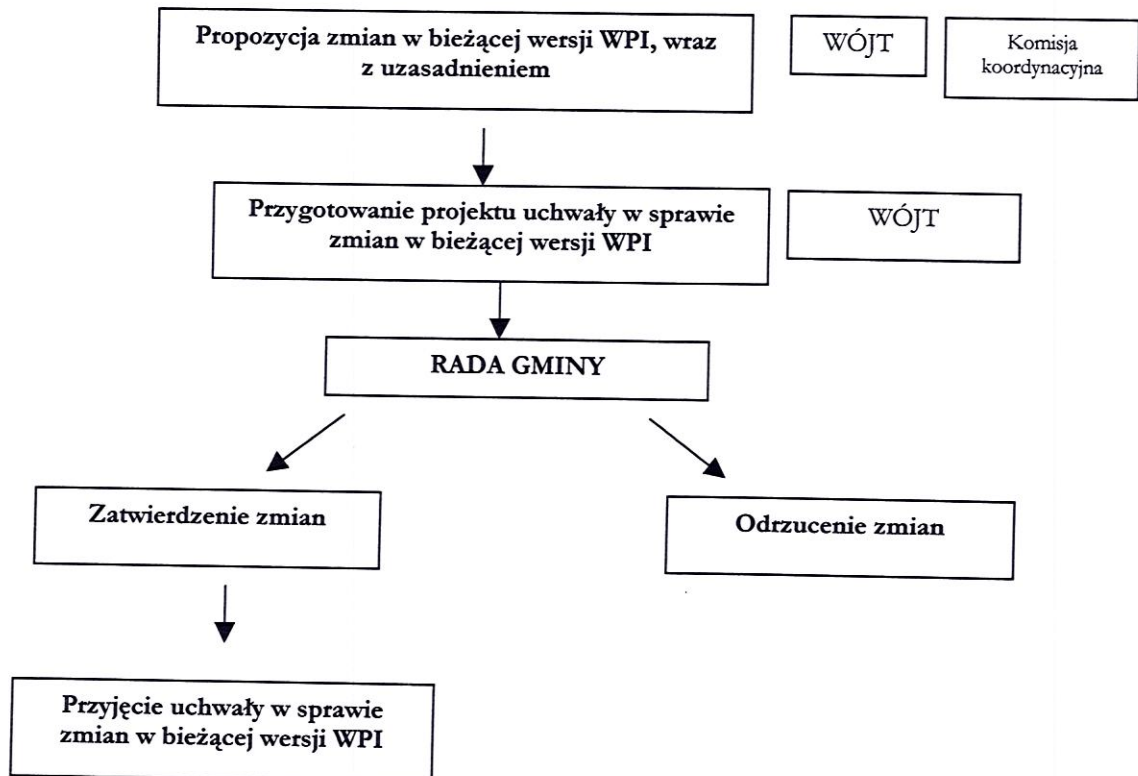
Propozycja zmian w bieżącej wersji WPI, wraz z uzasadnieniem

WÓJT

Komisja koordynacyjna

Przygotowanie projektu uchwały w sprawie zmian w bieżącej wersji WPI

WÓJT

RADA GMINY

Zatwierdzenie zmian

Odrzucenie zmian

Przyjęcie uchwały w sprawie zmian w bieżącej wersji WPI